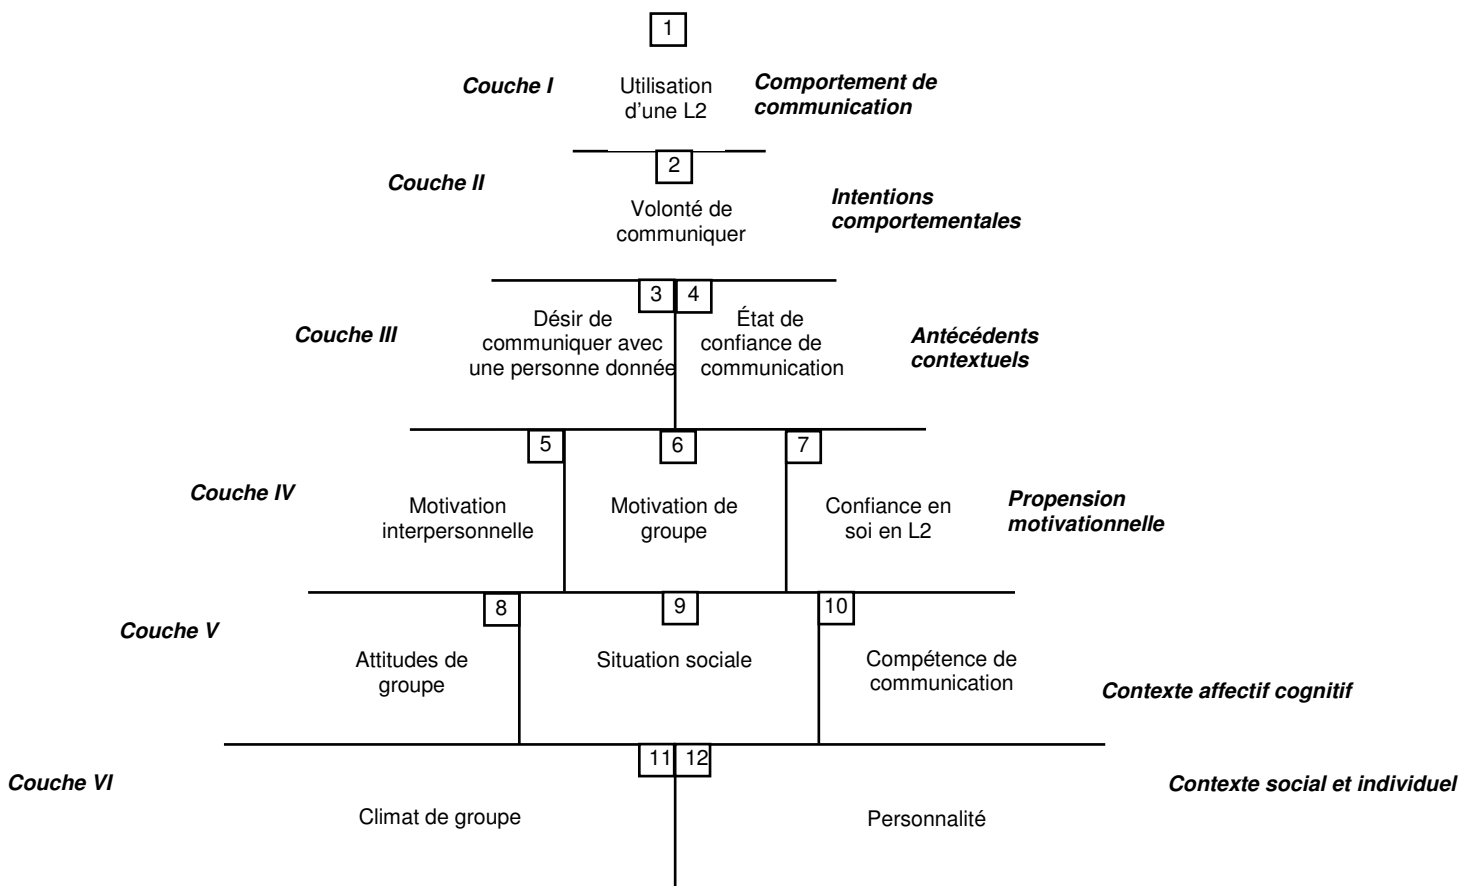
1

Couche I

Utilisation d'une L2

Comportement de communication

2

Couche II

Volonté de communiquer

Intentions comportementales

3 4

Couche III

Désir de communiquer avec une personne donnée

État de confiance de communication

Antécédents contextuels

5 6 7

Couche IV

Motivation interpersonnelle

Motivation de groupe

Confiance en soi en L2

Propension motivationnelle

8 9 10

Couche V

Attitudes de groupe

Situation sociale

Compétence de communication

Contexte affectif cognitif

11 12

Couche VI

Climat de groupe

Personnalité

Contexte social et individuel